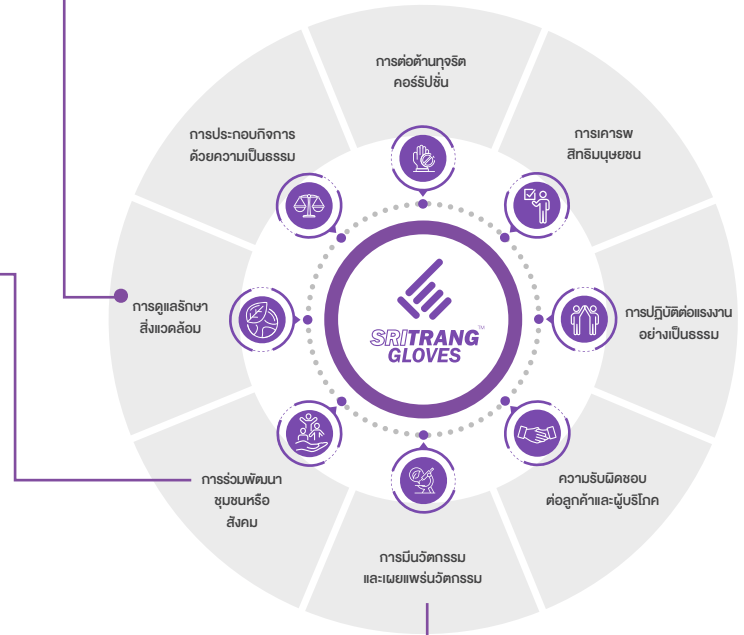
การต่อต้านทุจริต คอร์รัปชั่น

การเคารพ สิทธิมนุษยชน

การปฏิบัติต่อแรงงาน อย่างเป็นธรรม

ความรับผิดชอบ ต่อลูกค้าและผู้บริโภค

การมีนวัตกรรม และเผยแพร่นวัตกรรม

การร่วมพัฒนา ชุมชนหรือ สังคม

การดูแลรักษา สิ่งแวดล้อม

การประกอบกิจการ ด้วยความเป็นธรรม

SRITRANG™ GLOVES